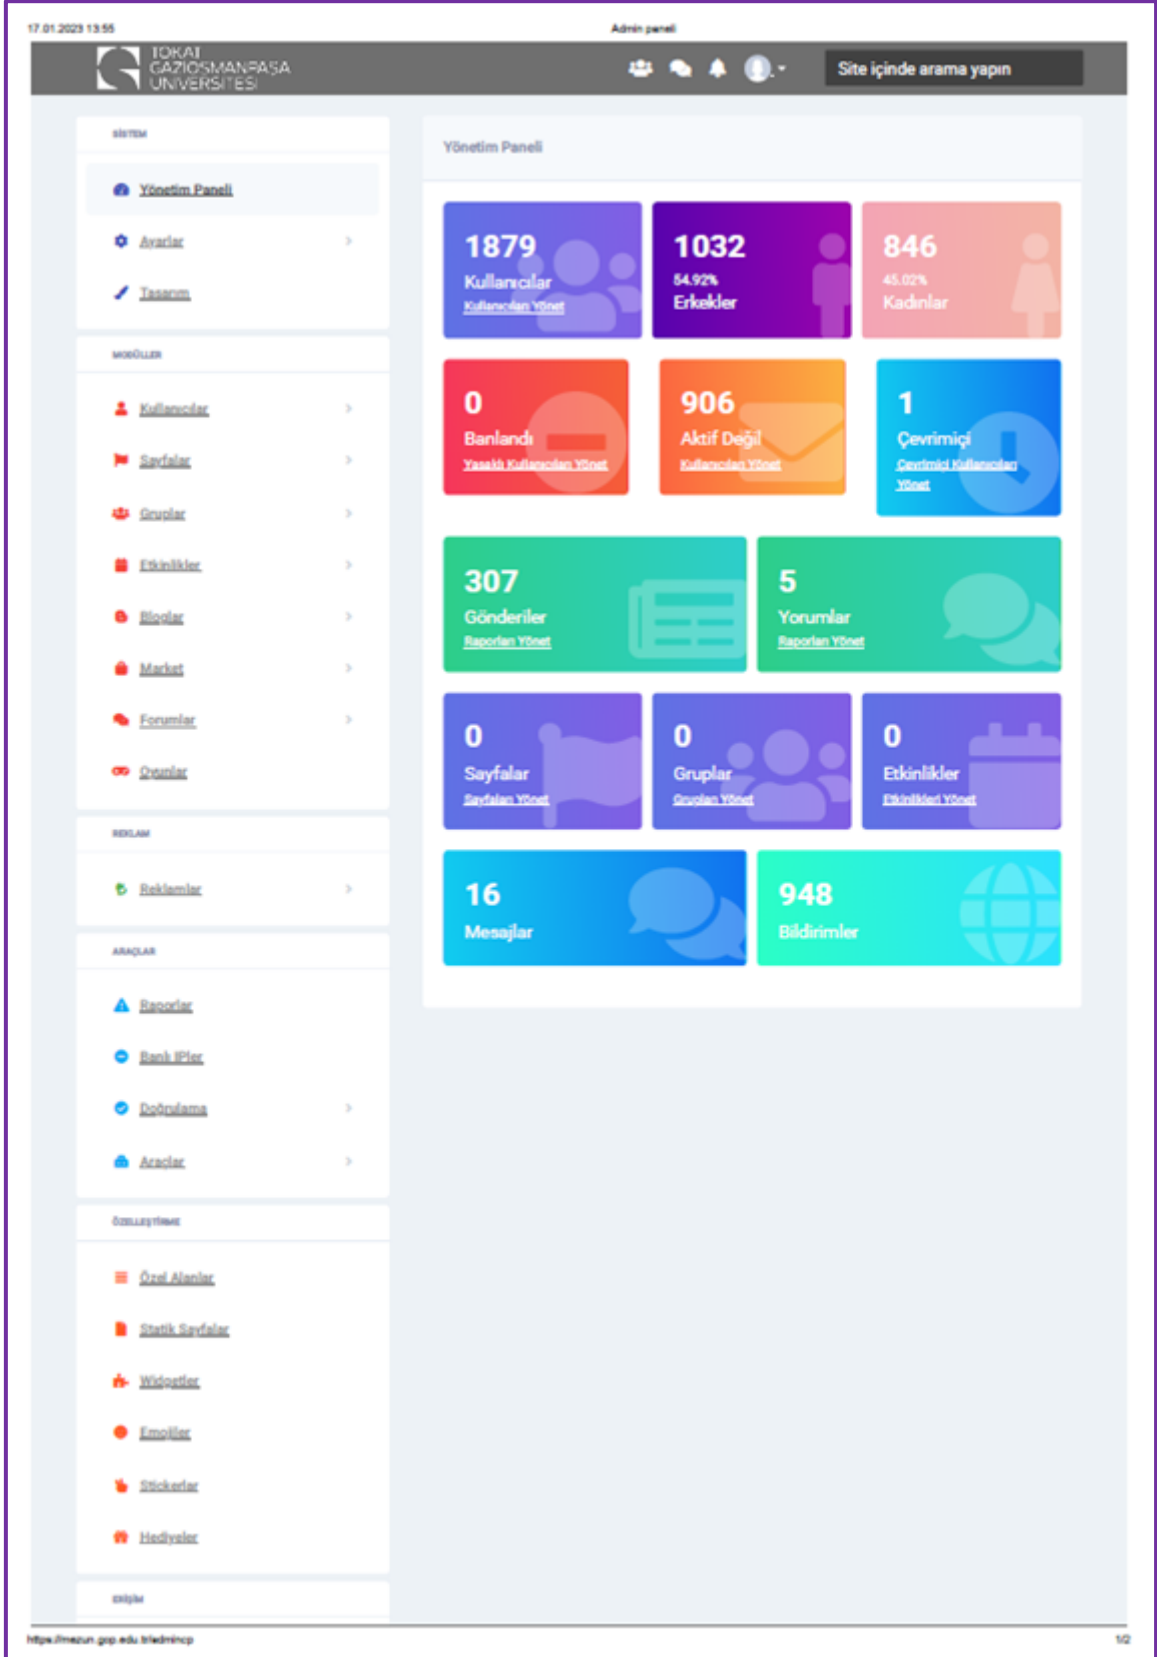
17.01.2023 13:55

Admin paneli

TOKAT GAZİOSMANPAŞA ÜNİVERSİTESİ

Site içinde arama yapın

SİSTEM

Yönetim Paneli

Ayarlar

Tasarım

MODÜLLER

Kullanıcılar

Sayfalar

Gruplar

Etkinlikler

Bloglar

Market

Forumlar

Oyunlar

REKLAM

Reklamlar

ARAÇLAR

Raporlar

Banlı IPler

Doğrulama

Araçlar

ÖZELLEŞTİRME

Özel Alanlar

Statik Sayfalar

Widgetler

Emojiler

Stickerlar

Hediyeler

ERİŞİM

Yönetim Paneli

1879
Kullanıcılar
Kullanıcıları Yönet

1032
54.92%
Erkekler

846
45.02%
Kadınlar

0
Banlandı
Yasaklı Kullanıcıları Yönet

906
Aktif Değil
Kullanıcıları Yönet

1
Çevrimiçi
Çevrimiçi Kullanıcıları Yönet

307
Gönderiler
Raporları Yönet

5
Yorumlar
Raporları Yönet

0
Sayfalar
Sayfaları Yönet

0
Gruplar
Grupları Yönet

0
Etkinlikler
Etkinlikleri Yönet

16
Mesajlar

948
Bildirimler

https://mezun.gop.edu.tr/admincp

1/2